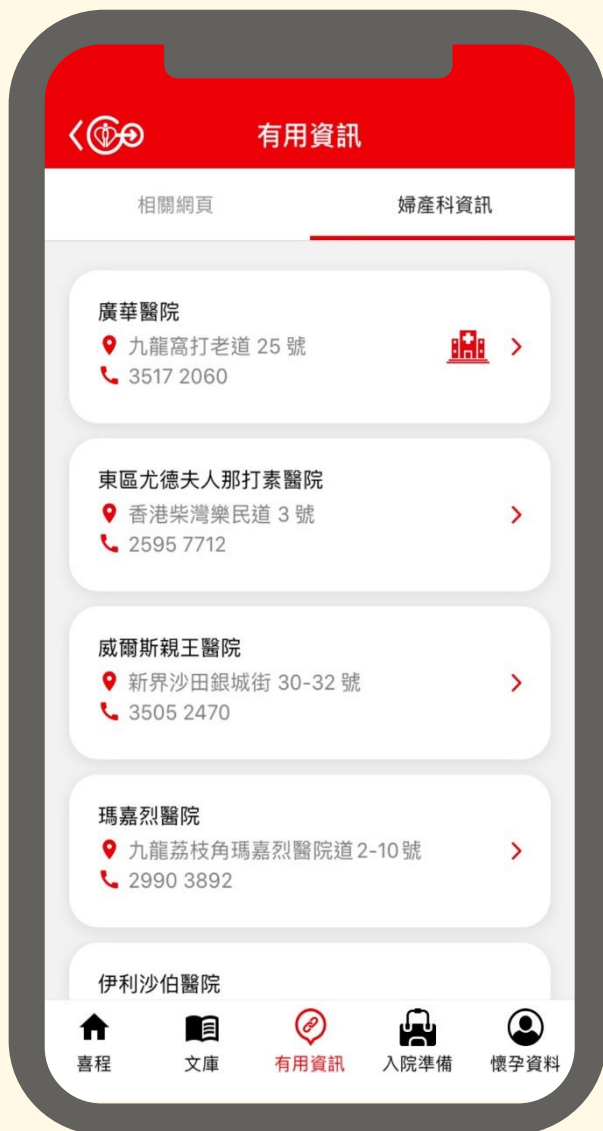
有用資訊

相關網頁
婦產科資訊

廣華醫院
九龍窩打老道 25 號
3517 2060

東區尤德夫人那打素醫院
香港柴灣樂民道 3 號
2595 7712

威爾斯親王醫院
新界沙田銀城街 30-32 號
3505 2470

瑪嘉烈醫院
九龍荔枝角瑪嘉烈醫院道 2-10 號
2990 3892

伊利沙伯醫院

喜程
文庫
有用資訊
入院準備
懷孕資料